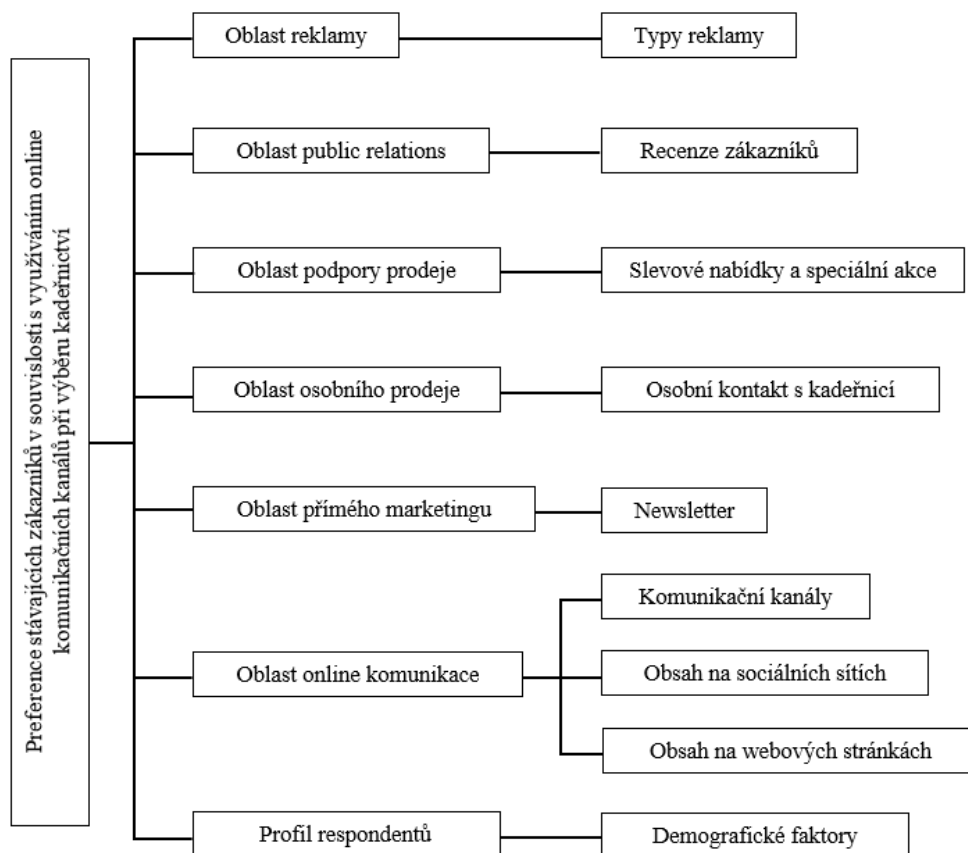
Preference stávajících zákazníků v souvislosti s využíváním online komunikačních kanálů při výběru kadeřnictví

Oblast reklamy

Typy reklamy

Oblast public relations

Recenze zákazníků

Oblast podpory prodeje

Slevové nabídky a speciální akce

Oblast osobního prodeje

Osobní kontakt s kadeřnicí

Oblast přímého marketingu

Newsletter

Oblast online komunikace

Komunikační kanály

Obsah na sociálních sítích

Obsah na webových stránkách

Profil respondentů

Demografické faktory